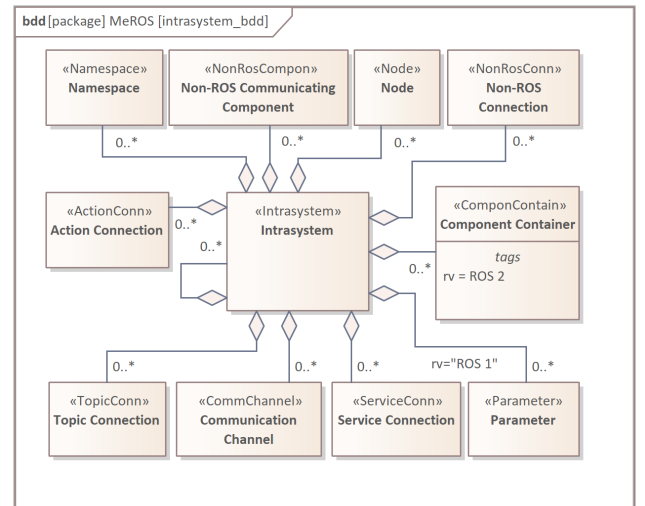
bdd [package] MeROS [intrasystem_bdd]

«Namespace»
Namespace

«NonRosCompon»
Non-ROS Communicating Component

«Node»
Node

«NonRosConn»
Non-ROS Connection

0..*

0..*

0..*

0..*

«ActionConn»
Action Connection

0..*

«Intrasystem»
Intrasystem

0..*

«ComponContain»
Component Container

tags
rv = ROS 2

0..*

rv="ROS 1"

0..*

0..*

0..*

0..*

«TopicConn»
Topic Connection

«CommChannel»
Communication Channel

«ServiceConn»
Service Connection

«Parameter»
Parameter